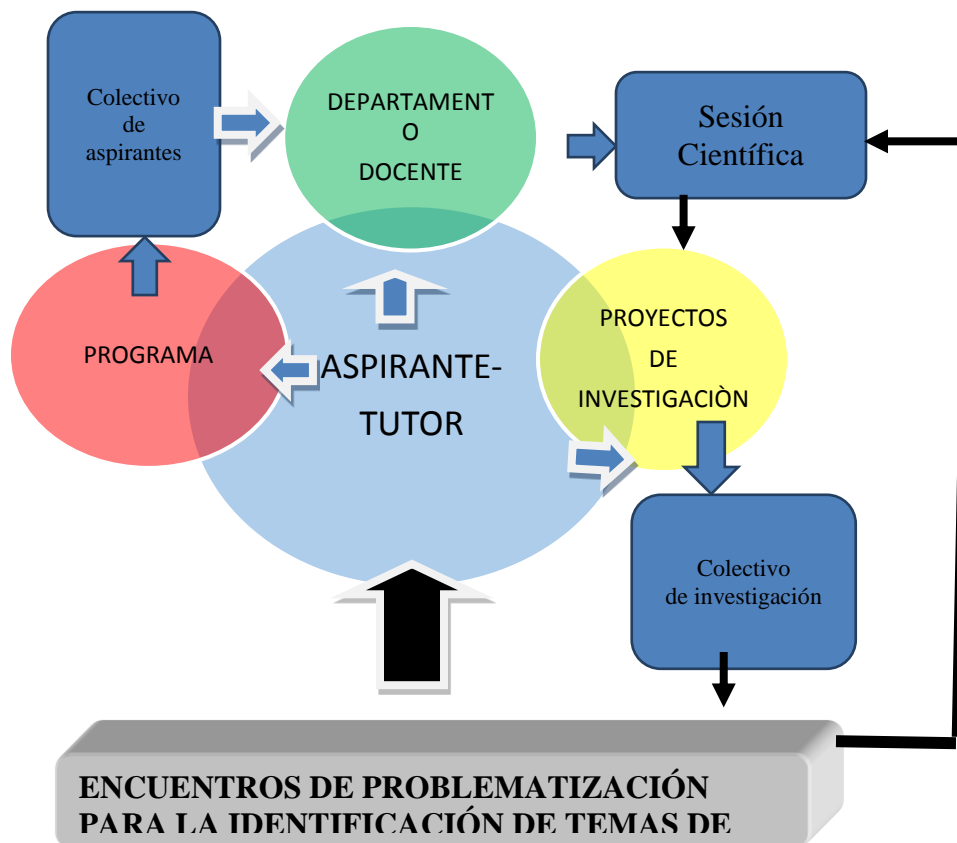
Colectivo de aspirantes

DEPARTAMENTO DOCENTE

Sesión Científica

PROGRAMA

ASPIRANTE-TUTOR

PROYECTOS DE INVESTIGACIÒN

Colectivo de investigación

ENCUENTROS DE PROBLEMATIZACIÓN PARA LA IDENTIFICACIÓN DE TEMAS DE